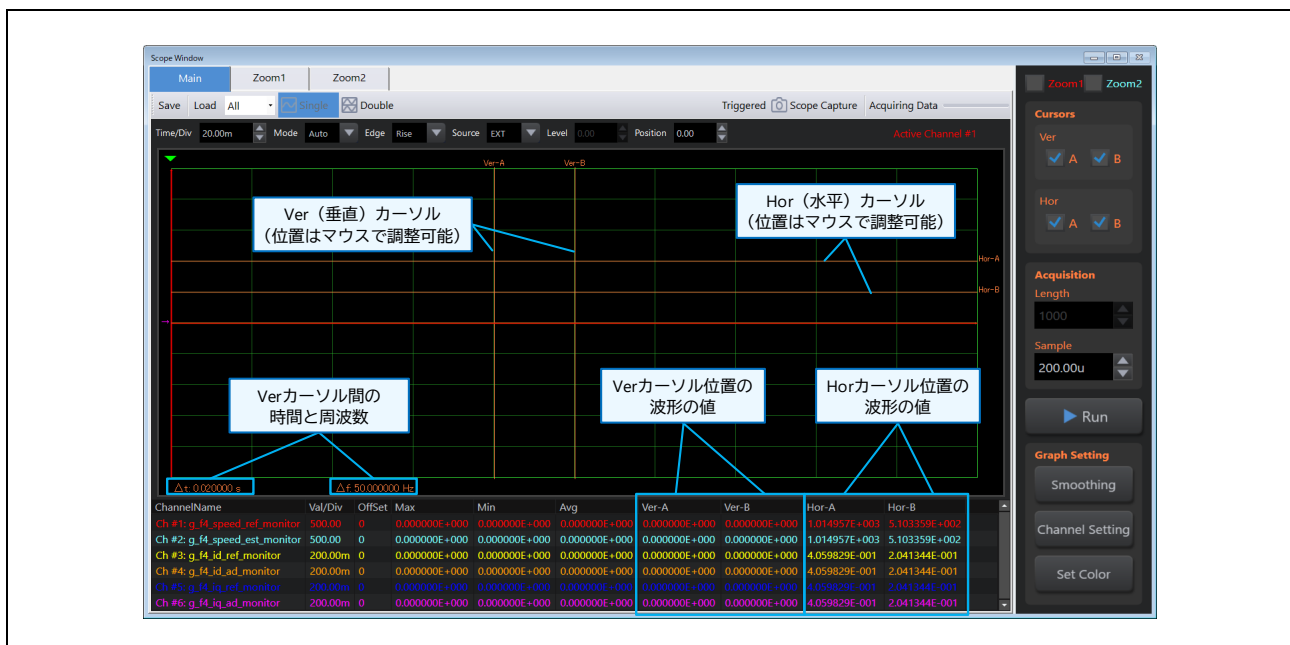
Scope Window

Main | Zoom1 | Zoom2

Save Load All Single Double

Triggered Scope Capture Acquiring Data

Time/Div 20.00m Mode Auto Edge Rise Source EXT Level 0.00 Position 0.00

Active Channel #1

Ver-A Ver-B

Ver（垂直）カーソル（位置はマウスで調整可能）

Hor（水平）カーソル（位置はマウスで調整可能）

Hor-A

Hor-B

Verカーソル間の時間と周波数

Verカーソル位置の波形の値

Horカーソル位置の波形の値

△t: 0.020000 s

△f: 50.000000 Hz

| ChannelName | Val/Div | OffSet | Max | Min | Avg | Ver-A | Ver-B | Hor-A | Hor-B |
|---|---|---|---|---|---|---|---|---|---|
| Ch #1: g_f4_speed_ref_monitor | 500.00 | 0 | 0.000000E+000 | 0.000000E+000 | 0.000000E+000 | 0.000000E+000 | 0.000000E+000 | 1.014957E+003 | 5.103359E+002 |
| Ch #2: g_f4_speed_est_monitor | 500.00 | 0 | 0.000000E+000 | 0.000000E+000 | 0.000000E+000 | 0.000000E+000 | 0.000000E+000 | 1.014957E+003 | 5.103359E+002 |
| Ch #3: g_f4_id_ref_monitor | 200.00m | 0 | 0.000000E+000 | 0.000000E+000 | 0.000000E+000 | 0.000000E+000 | 0.000000E+000 | 4.059829E-001 | 2.041344E-001 |
| Ch #4: g_f4_id_ad_monitor | 200.00m | 0 | 0.000000E+000 | 0.000000E+000 | 0.000000E+000 | 0.000000E+000 | 0.000000E+000 | 4.059829E-001 | 2.041344E-001 |
| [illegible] | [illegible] | 0 | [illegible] | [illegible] | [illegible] | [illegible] | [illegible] | 4.059829E-001 | 2.041344E-001 |
| Ch #6: g_f4_iq_ad_monitor | 200.00m | 0 | 0.000000E+000 | 0.000000E+000 | 0.000000E+000 | 0.000000E+000 | 0.000000E+000 | 4.059829E-001 | 2.041344E-001 |

Zoom1 Zoom2

Cursors

Ver A B

Hor A B

Acquisition

Length 1000

Sample 200.00u

Run

Graph Setting

Smoothing

Channel Setting

Set Color